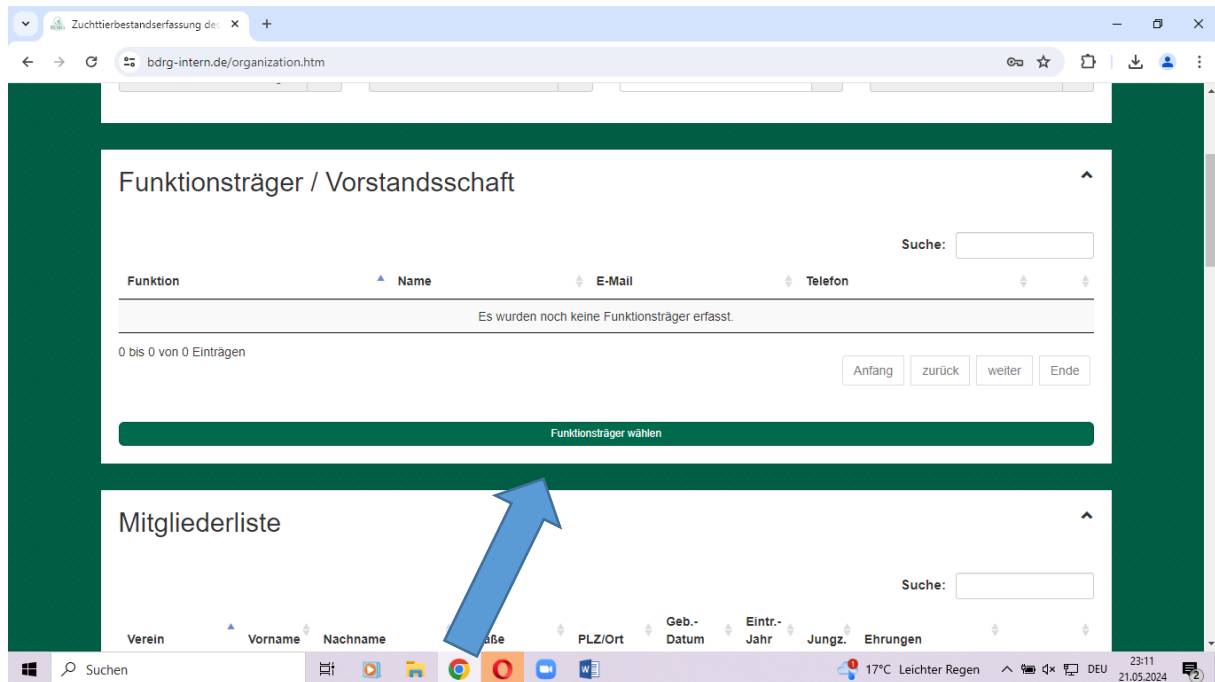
Zuchttierbestandserfassung de ×
+

bdrg-intern.de/organization.htm

Funktionsträger / Vorstandsschaft

Suche:

| Funktion | Name | E-Mail | Telefon | |
|---|---|---|---|---|
| Es wurden noch keine Funktionsträger erfasst. | | | | |

0 bis 0 von 0 Einträgen

Anfang zurück weiter Ende

Funktionsträger wählen

Mitgliederliste

Suche:

| Verein | Vorname | Nachname | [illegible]aße | PLZ/Ort | Geb.-Datum | Eintr.-Jahr | Jungz. | Ehrungen | |
|---|---|---|---|---|---|---|---|---|---|

Suchen

17°C Leichter Regen DEU 23:11 21.05.2024